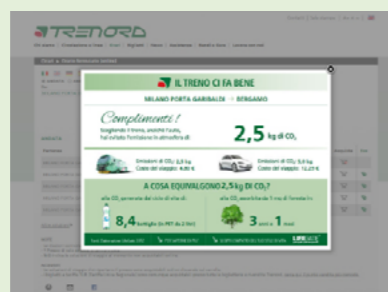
TRENORD

IL TRENO CI FA BENE

MILANO PORTA GARIBALDI > BERGAMO

Complimenti!

Scegliendo il treno, anziché l'auto, hai evitato l'emissione in atmosfera di

2,5 kg di $CO_2$

Emissioni di $CO_2$: 2,5 kg
Costo del viaggio: 4,00 €

Emissioni di $CO_2$: 5,0 kg
Costo del viaggio: 12,20 €

A COSA EQUIVALGONO 2,5 kg DI $CO_2$?

8,4 bottiglie

3 anni e 1 mesi

LIFEGATE